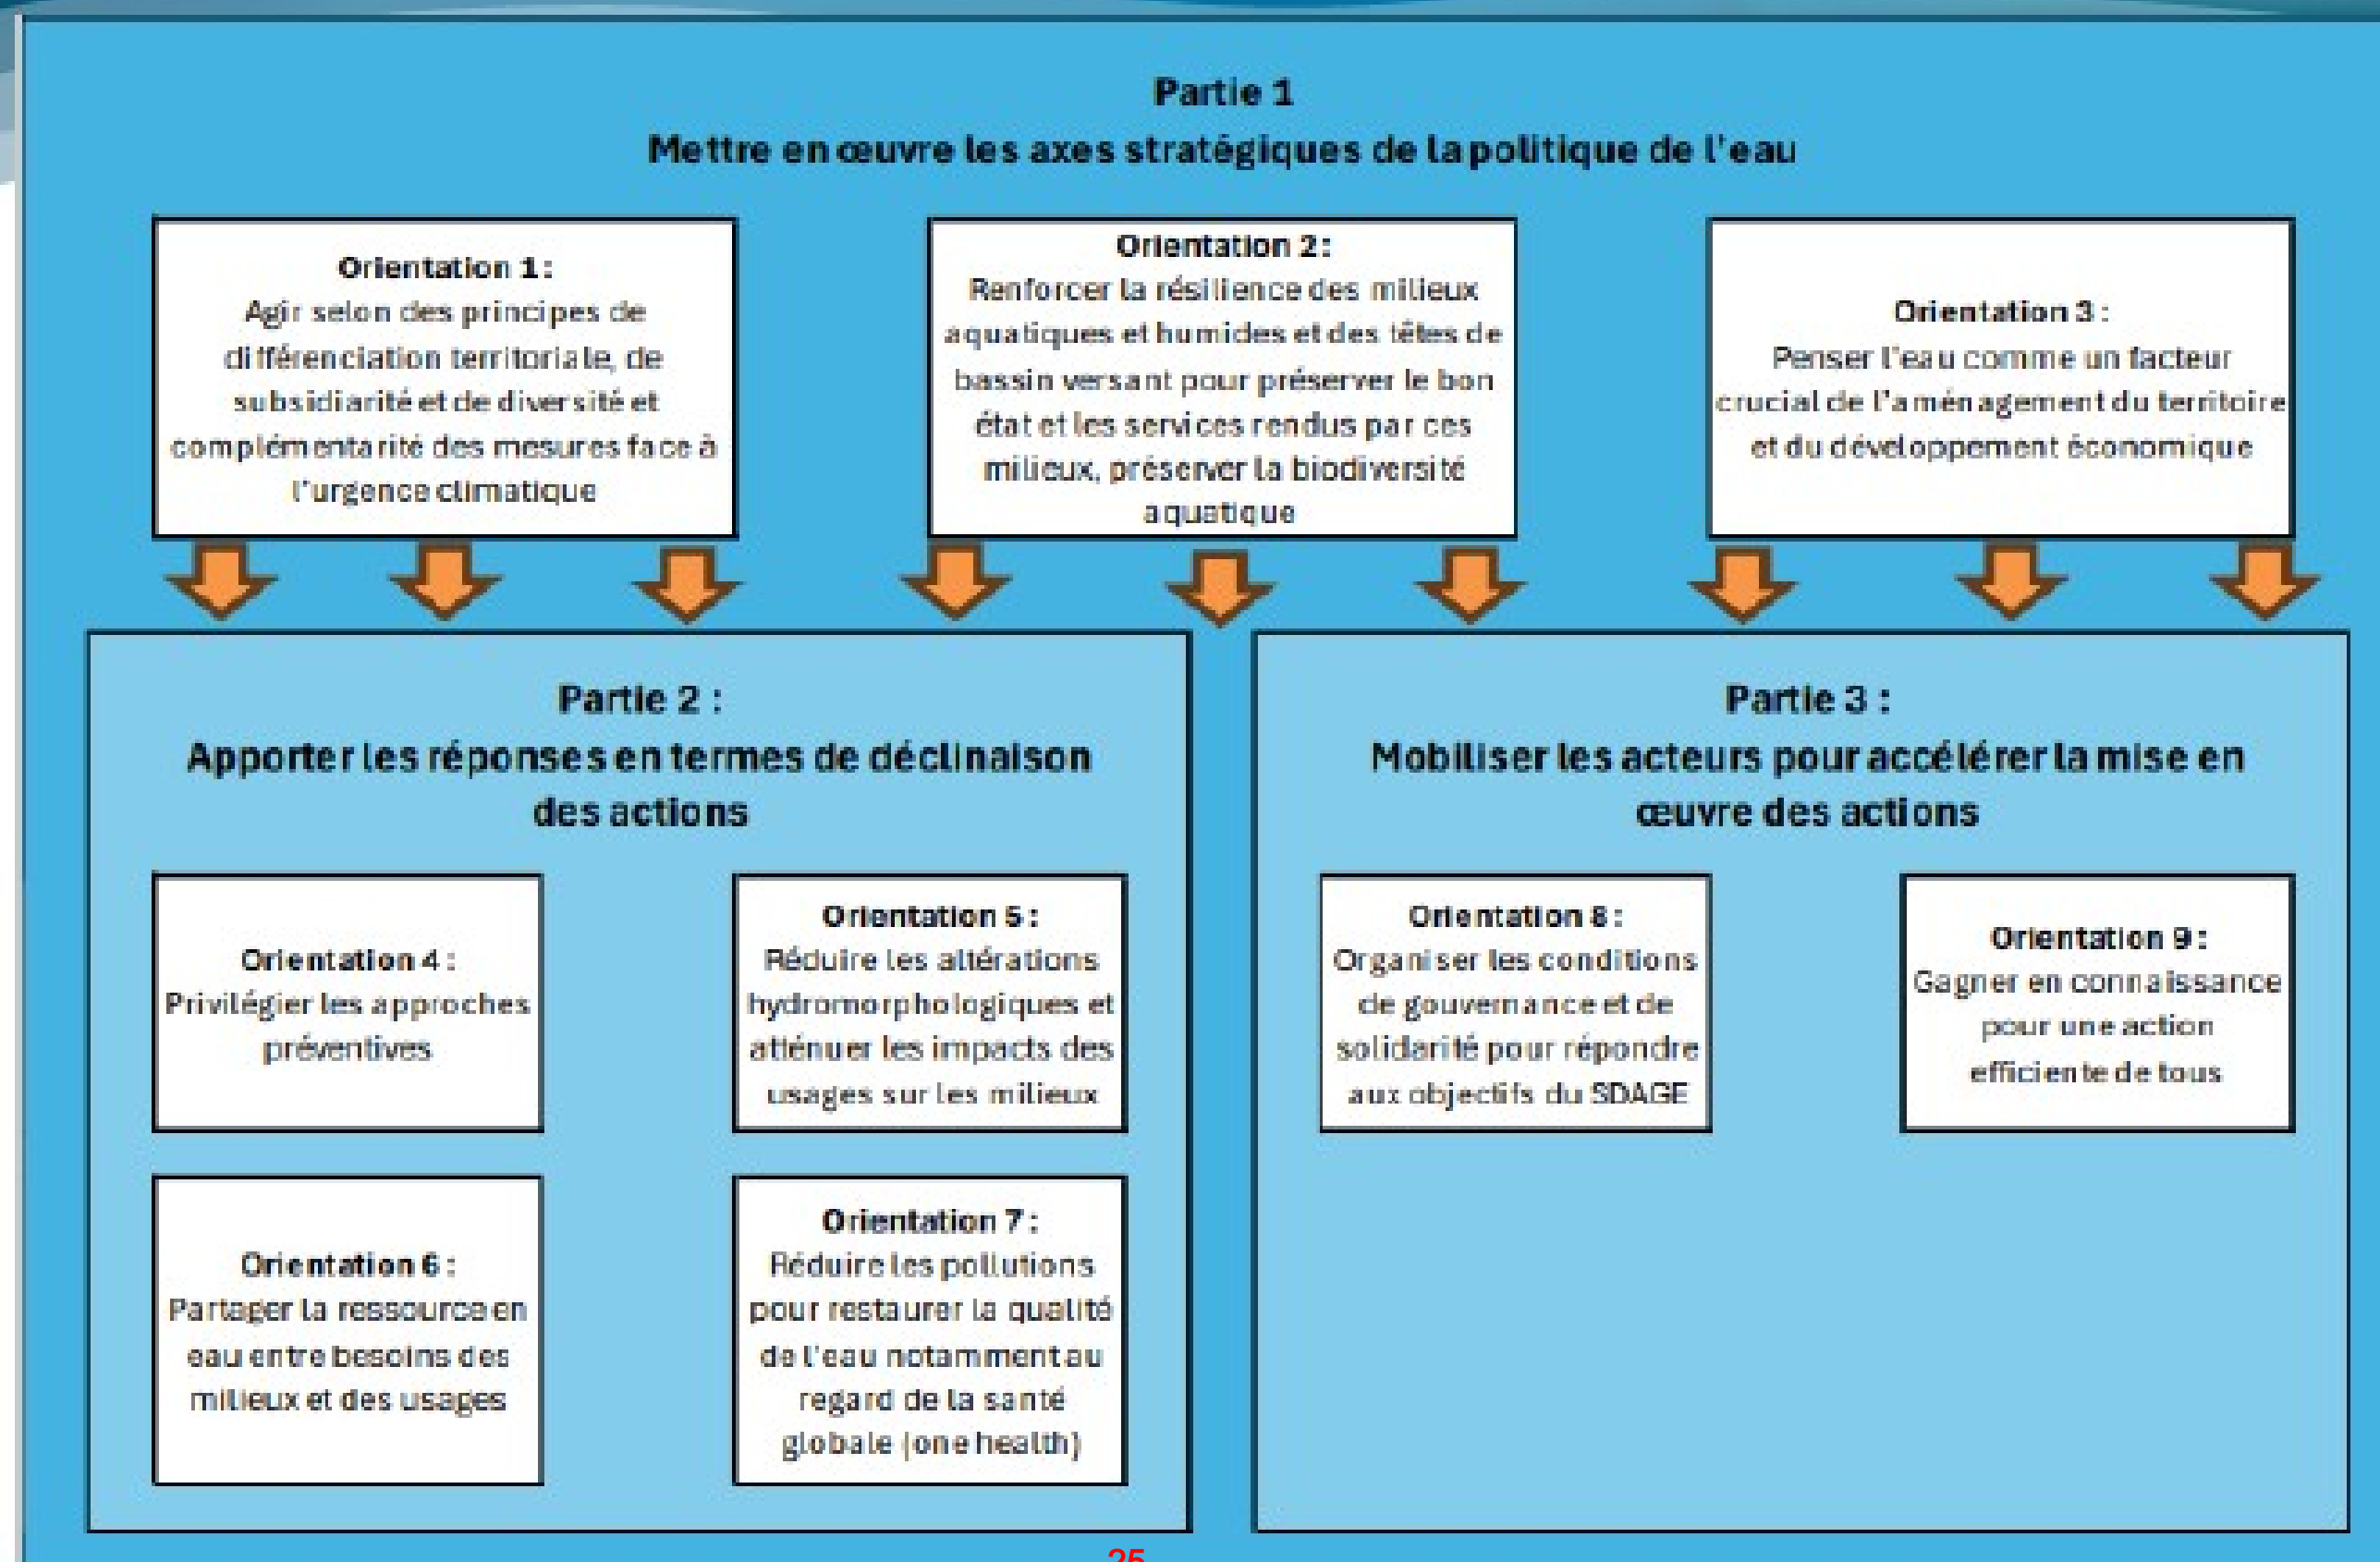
Partie 1
Mettre en œuvre les axes stratégiques de la politique de l'eau

Orientation 1 :
Agir selon des principes de différenciation territoriale, de subsidiarité et de diversité et complémentarité des mesures face à l'urgence climatique

Orientation 2 :
Renforcer la résilience des milieux aquatiques et humides et des têtes de bassin versant pour préserver le bon état et les services rendus par ces milieux, préserver la biodiversité aquatique

Orientation 3 :
Penser l'eau comme un facteur crucial de l'aménagement du territoire et du développement économique

Partie 2 :
Apporter les réponses en termes de déclinaison des actions

Orientation 4 :
Privilégier les approches préventives

Orientation 5 :
Réduire les altérations hydromorphologiques et atténuer les impacts des usages sur les milieux

Orientation 6 :
Partager la ressource en eau entre besoins des milieux et des usages

Orientation 7 :
Réduire les pollutions pour restaurer la qualité de l'eau notamment au regard de la santé globale (one health)

Partie 3 :
Mobiliser les acteurs pour accélérer la mise en œuvre des actions

Orientation 8 :
Organiser les conditions de gouvernance et de solidarité pour répondre aux objectifs du SDAGE

Orientation 9 :
Gagner en connaissance pour une action efficiente de tous

25